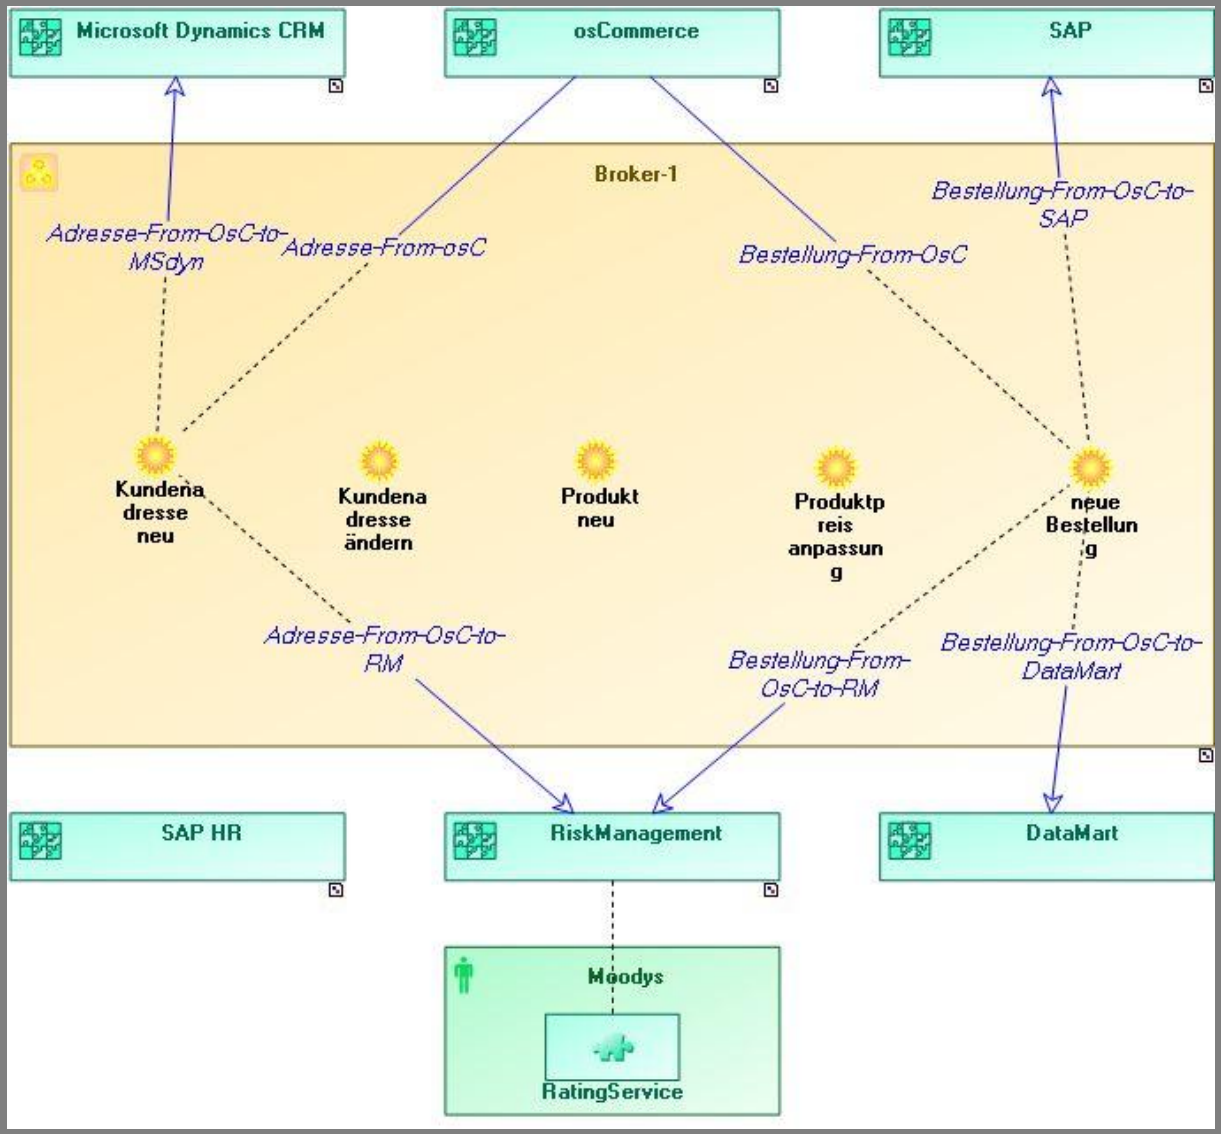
Microsoft Dynamics CRM

osCommerce

SAP

Broker-1

Adresse-From-OsC-to-MSdyn

Adresse-From-osC

Bestellung-From-OsC

Bestellung-From-OsC-to-SAP

Kundenadresse neu

Kundenadresse ändern

Produkt neu

Produktpreisanpassung

neue Bestellung

Adresse-From-OsC-to-RM

Bestellung-From-OsC-to-RM

Bestellung-From-OsC-to-DataMart

SAP HR

RiskManagement

DataMart

Moodys

RatingService